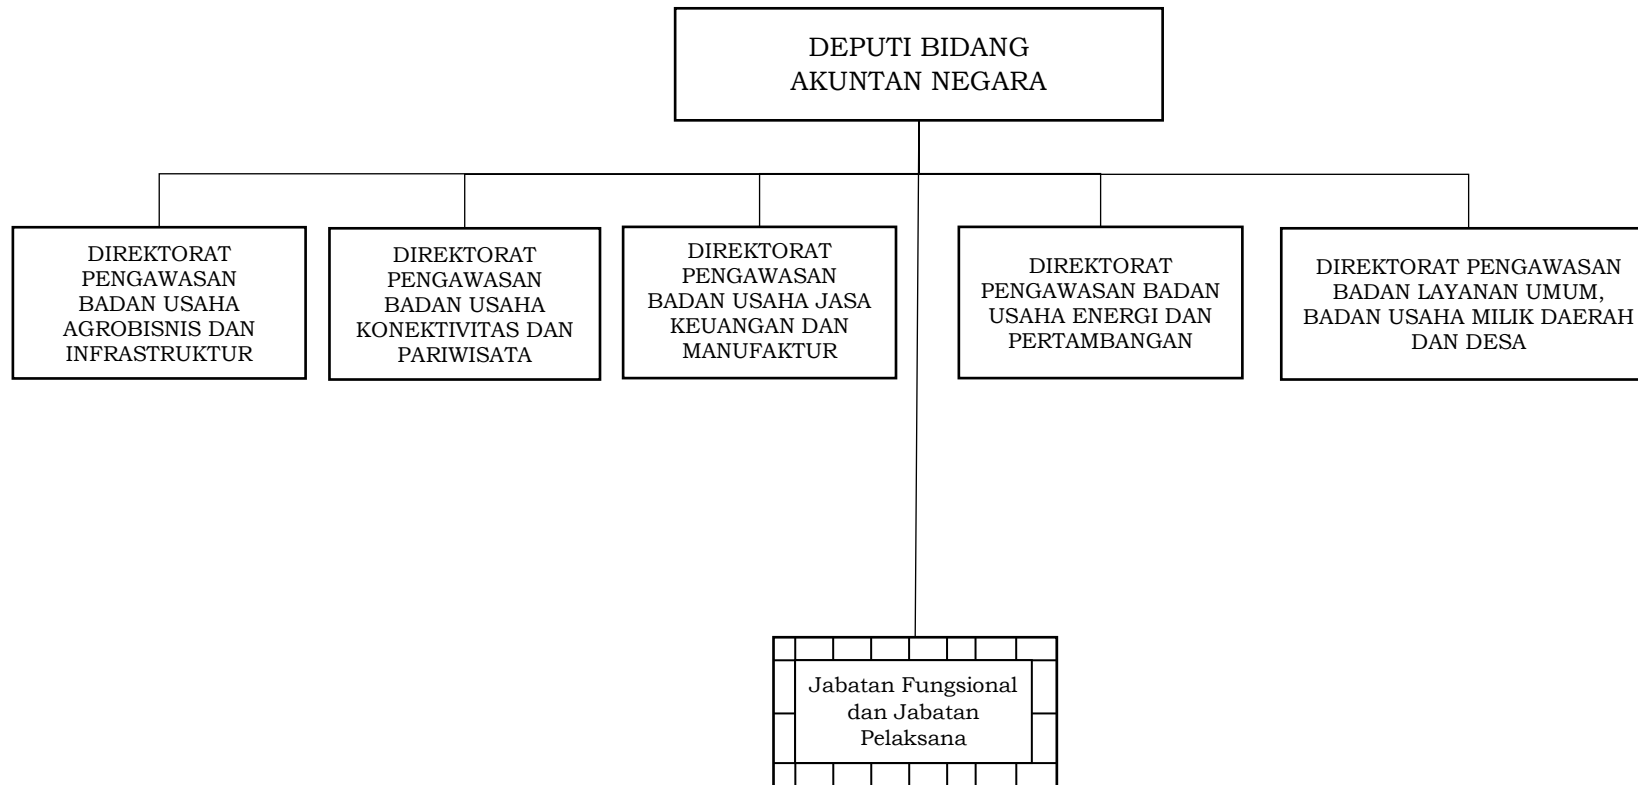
DEPUTI BIDANG AKUNTAN NEGARA

DIREKTORAT PENGAWASAN BADAN USAHA AGROBISNIS DAN INFRASTRUKTUR

DIREKTORAT PENGAWASAN BADAN USAHA KONEKTIVITAS DAN PARIWISATA

DIREKTORAT PENGAWASAN BADAN USAHA JASA KEUANGAN DAN MANUFAKTUR

DIREKTORAT PENGAWASAN BADAN USAHA ENERGI DAN PERTAMBANGAN

DIREKTORAT PENGAWASAN BADAN LAYANAN UMUM, BADAN USAHA MILIK DAERAH DAN DESA

Jabatan Fungsional dan Jabatan Pelaksana